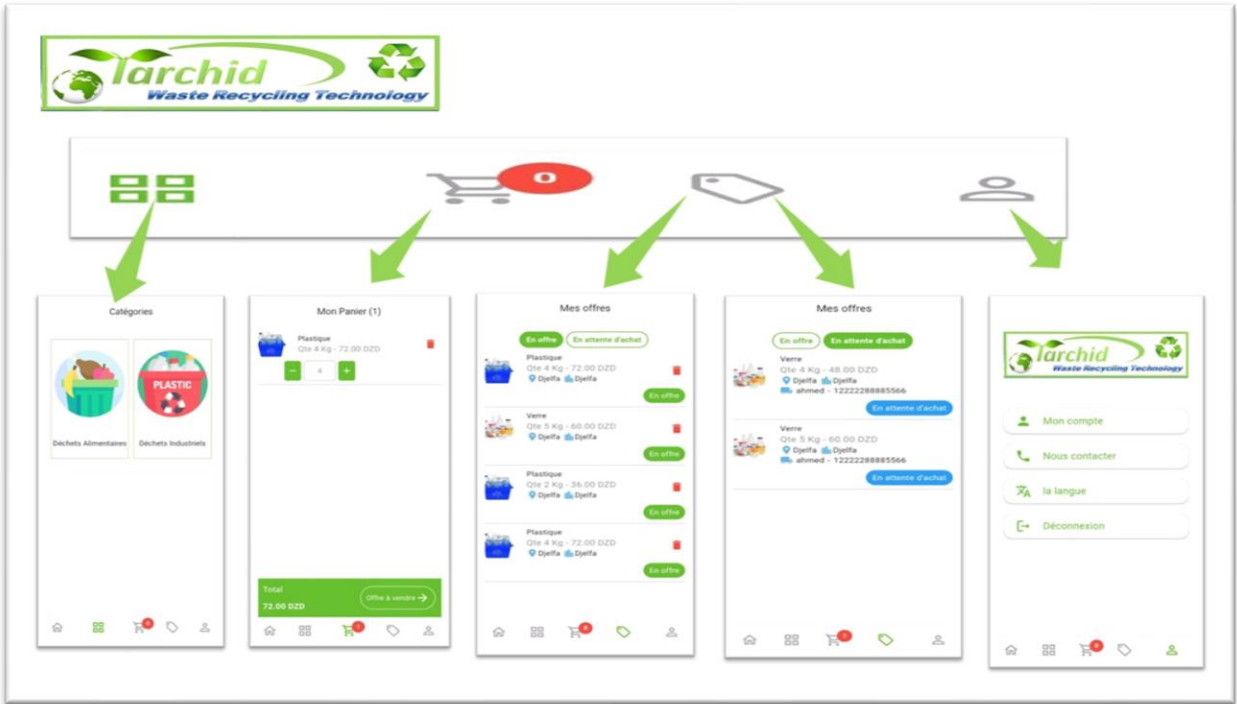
Tarchid
Waste Recycling Technology

0

Catégories

PLASTIC

Déchets Alimentaires

Déchets Industriels

0

Mon Panier (1)

Plastique
Qte 4 Kg - 72.00 DZD

−
4
+

Total
72.00 DZD

Offre à vendre →

1

Mes offres

En offre
En attente d'achat

Plastique
Qte 4 Kg - 72.00 DZD
Djelfa Djelfa
En offre

Verre
Qte 5 Kg - 60.00 DZD
Djelfa Djelfa
En offre

Plastique
Qte 2 Kg - 36.00 DZD
Djelfa Djelfa
En offre

Plastique
Qte 4 Kg - 72.00 DZD
Djelfa Djelfa
En offre

0

Mes offres

En offre
En attente d'achat

Verre
Qte 4 Kg - 48.00 DZD
Djelfa Djelfa
ahmed - 12222288885566
En attente d'achat

Verre
Qte 5 Kg - 60.00 DZD
Djelfa Djelfa
ahmed - 12222288885566
En attente d'achat

0

Tarchid
Waste Recycling Technology

Mon compte

Nous contacter

la langue

Déconnexion

0